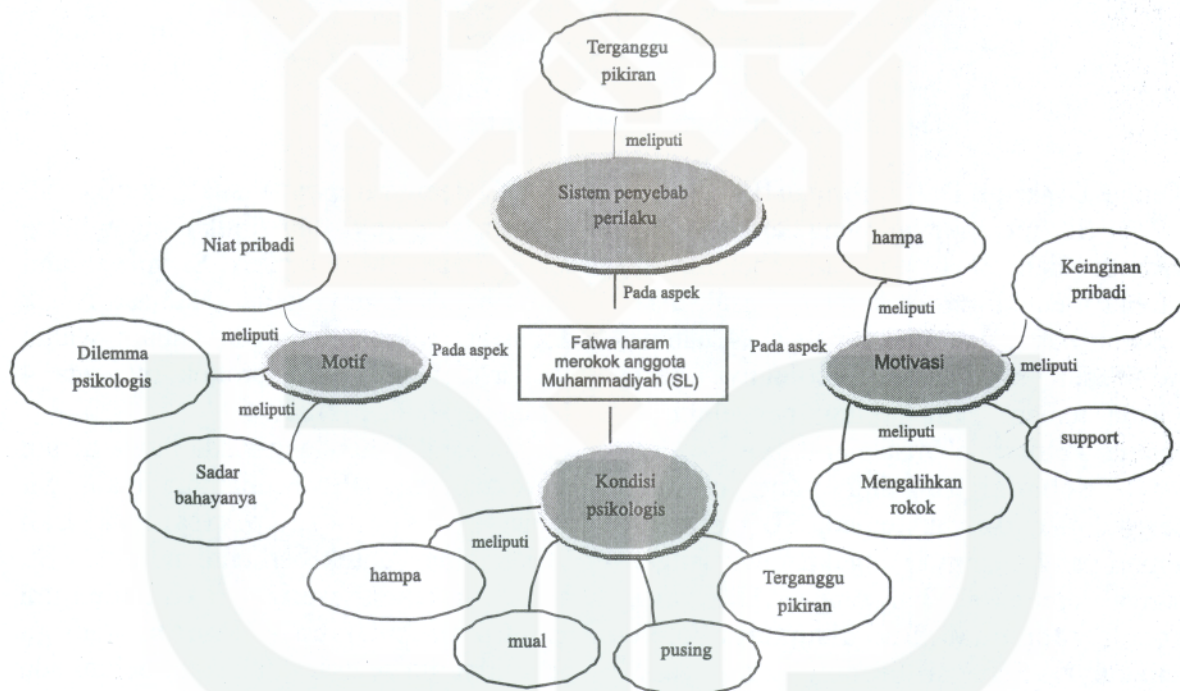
Terganggu pikiran

meliputi

Sistem penyebab perilaku

Pada aspek

Niat pribadi

meliputi

Dilemma psikologis

Motif

Pada aspek

meliputi

Sadar bahayanya

Fatwa haram merokok anggota Muhammadiyah (SL)

hampa

meliputi

Keinginan pribadi

Pada aspek

Motivasi

meliputi

meliputi

support

Mengalihkan rokok

Kondisi psikologis

meliputi

hampa

Terganggu pikiran

mual

pusing